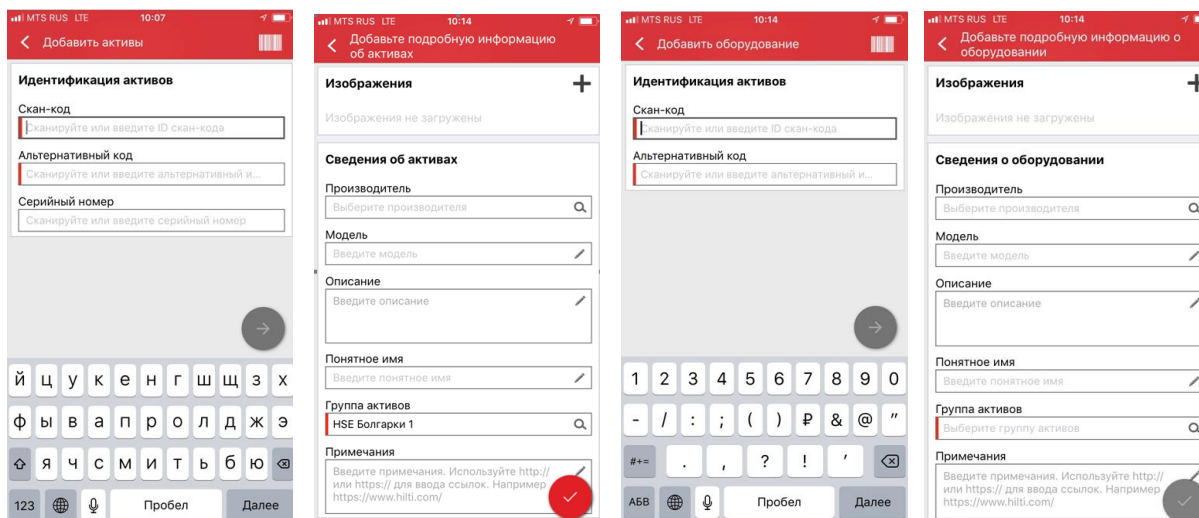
MTS RUS LTE 10:07

Добавить активы

Идентификация активов

Скан-код

Сканируйте или введите ID скан-кода

Альтернативный код

Сканируйте или введите альтернативный и...

Серийный номер

Сканируйте или введите серийный номер

й ц у к е н г ш щ з х

ф ы в а п р о л д ж э

я ч с м и т ь б ю

123 Пробел Далее

MTS RUS LTE 10:14

Добавьте подробную информацию об активах

Изображения

Изображения не загружены

Сведения об активах

Производитель

Выберите производителя

Модель

Введите модель

Описание

Введите описание

Понятное имя

Введите понятное имя

Группа активов

HSE Болгарки 1

Примечания

Введите примечания. Используйте http:// или https:// для ввода ссылок. Например https://www.hilti.com/

MTS RUS LTE 10:14

Добавить оборудование

Идентификация активов

Скан-код

Сканируйте или введите ID скан-кода

Альтернативный код

Сканируйте или введите альтернативный и...

1 2 3 4 5 6 7 8 9 0

- / : ; ( ) ₽ & @ "

#+= . , ? ! '

АБВ Пробел Далее

MTS RUS LTE 10:14

Добавьте подробную информацию о оборудовании

Изображения

Изображения не загружены

Сведения о оборудовании

Производитель

Выберите производителя

Модель

Введите модель

Описание

Введите описание

Понятное имя

Введите понятное имя

Группа активов

Выберите группу активов

Примечания

Введите примечания. Используйте http:// или https:// для ввода ссылок. Например https://www.hilti.com/